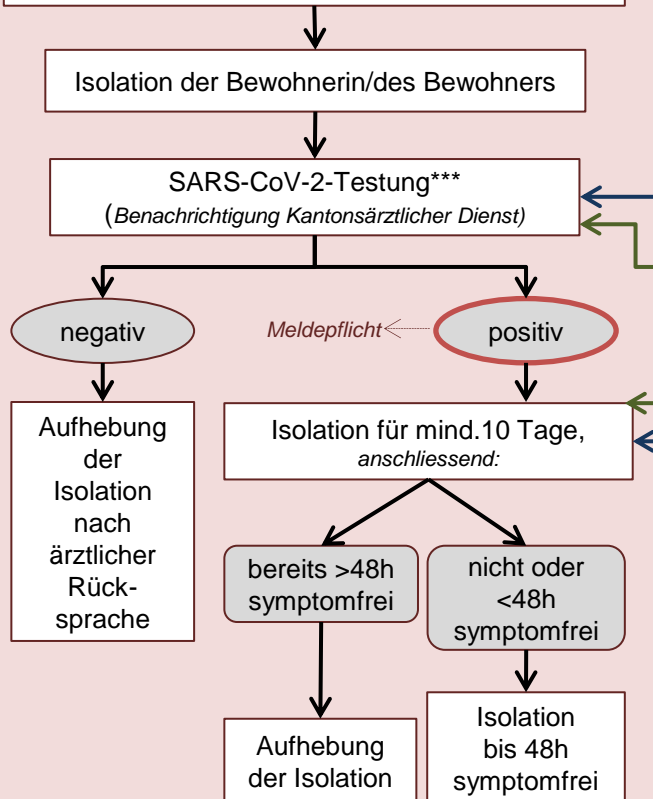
Isolation der Bewohnerin/des Bewohners

SARS-CoV-2-Testung***
(Benachrichtigung Kantonsärztlicher Dienst)

negativ

Meldepflicht

positiv

Aufhebung der Isolation nach ärztlicher Rücksprache

Isolation für mind.10 Tage,
anschliessend:

bereits >48h symptomfrei

nicht oder <48h symptomfrei

Aufhebung der Isolation

Isolation bis 48h symptomfrei